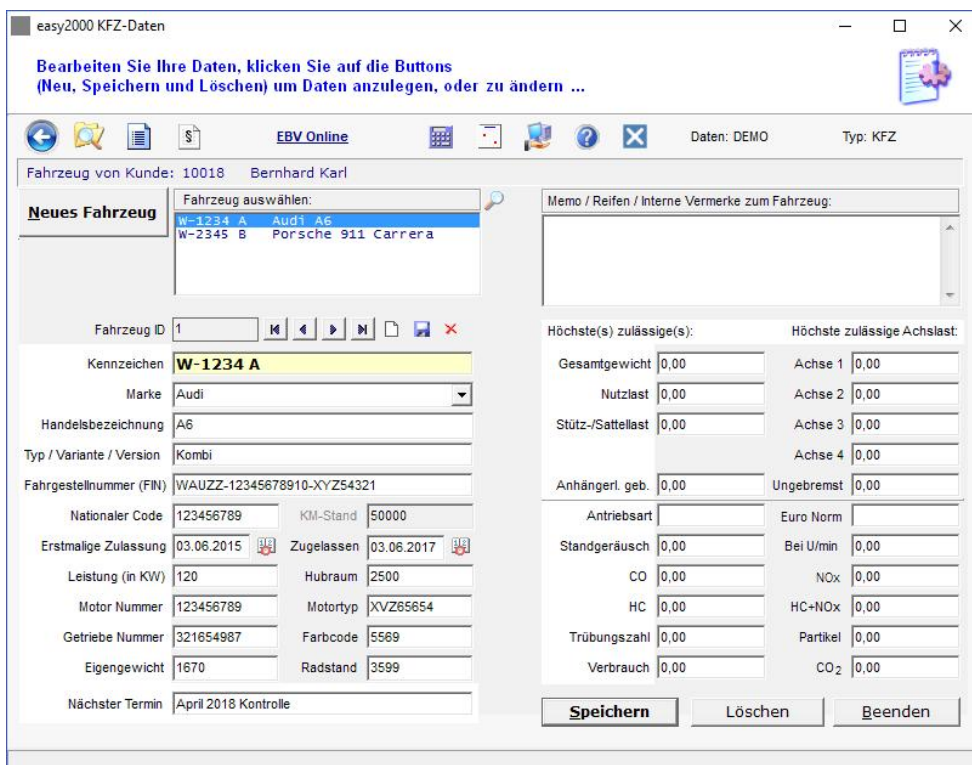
easy2000 KFZ-Daten

Bearbeiten Sie Ihre Daten, klicken Sie auf die Buttons (Neu, Speichern und Löschen) um Daten anzulegen, oder zu ändern ...

EBV Online

Daten: DEMO

Typ: KFZ

Fahrzeug von Kunde: 10018 Bernhard Karl

Neues Fahrzeug

Fahrzeug auswählen:

W-1234 A Audi A6
W-2345 B Porsche 911 Carrera

Memo / Reifen / Interne Vermerke zum Fahrzeug:

Fahrzeug ID 1

Kennzeichen W-1234 A

Marke Audi

Handelsbezeichnung A6

Typ / Variante / Version Kombi

Fahrgestellnummer (FIN) WAUZZ-12345678910-XYZ54321

Nationaler Code 123456789

KM-Stand 50000

Erstmalige Zulassung 03.06.2015

Zugelassen 03.06.2017

Leistung (in KW) 120

Hubraum 2500

Motor Nummer 123456789

Motortyp XVZ65654

Getriebe Nummer 321654987

Farbcode 5569

Eigengewicht 1670

Radstand 3599

Nächster Termin April 2018 Kontrolle

Höchste(s) zulässige(s):

Höchste zulässige Achslast:

Gesamtgewicht 0,00

Achse 1 0,00

Nutzlast 0,00

Achse 2 0,00

Stütz-/Sattellast 0,00

Achse 3 0,00

Achse 4 0,00

Anhängerl. geb. 0,00

Ungebremst 0,00

Antriebsart

Euro Norm

Standgeräusch 0,00

Bei U/min 0,00

CO 0,00

NOx 0,00

HC 0,00

HC+NOx 0,00

Trübungszahl 0,00

Partikel 0,00

Verbrauch 0,00

$CO_2$ 0,00

Speichern

Löschen

Beenden